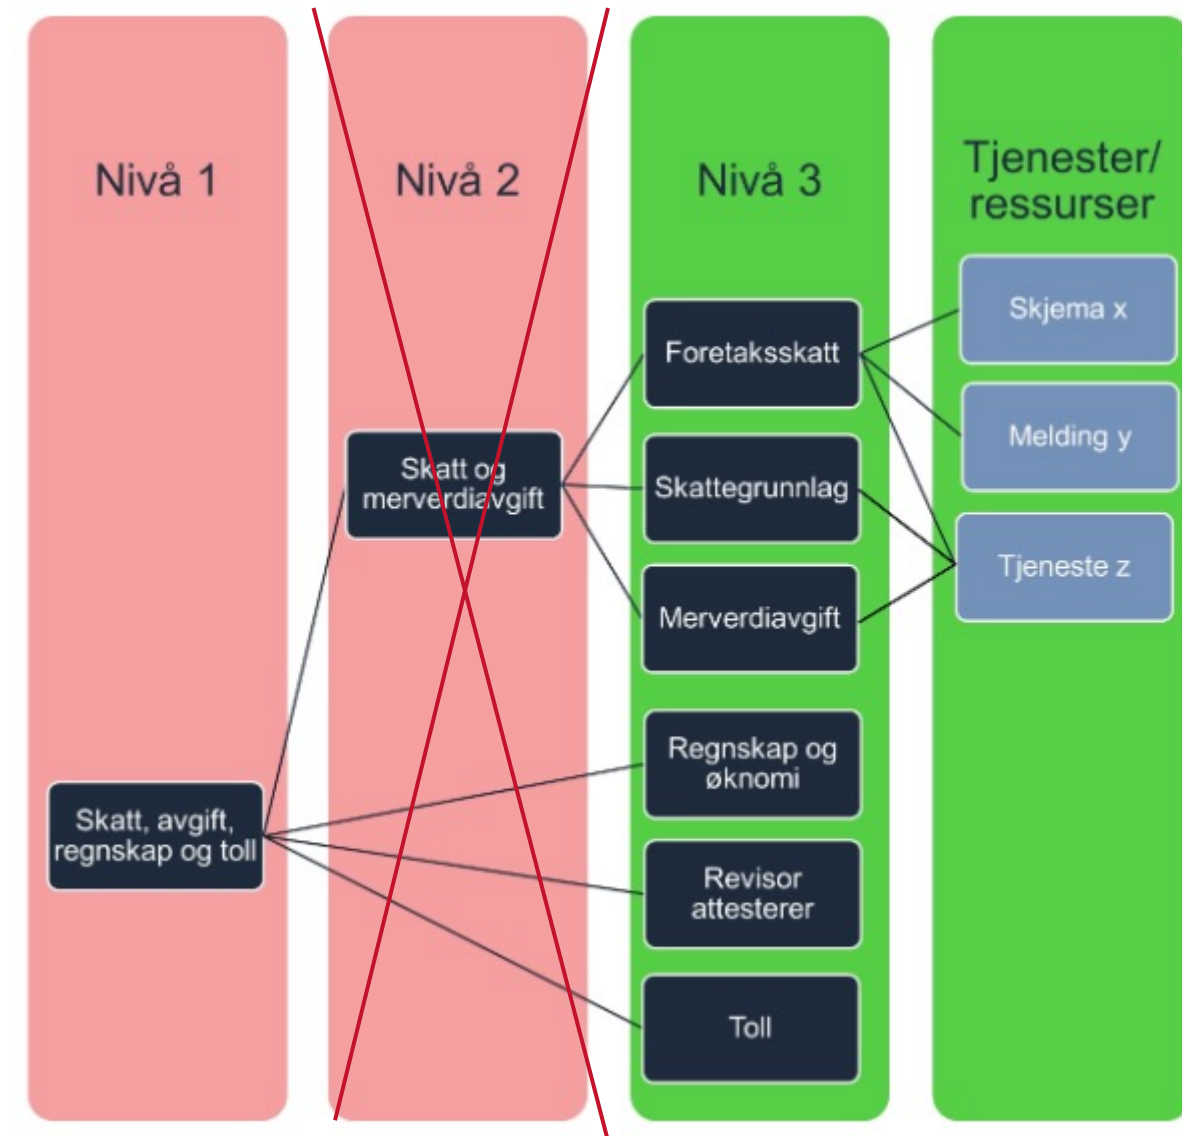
Nivå 1

Nivå 2

Nivå 3

Tjenester/ ressurser

Skjema x

Foretaksskatt

Melding y

Skatt og merverdiavgift

Skattegrunnlag

Tjeneste z

Merverdiavgift

Regnskap og øknomi

Skatt, avgift, regnskap og toll

Revisor attesterer

Toll